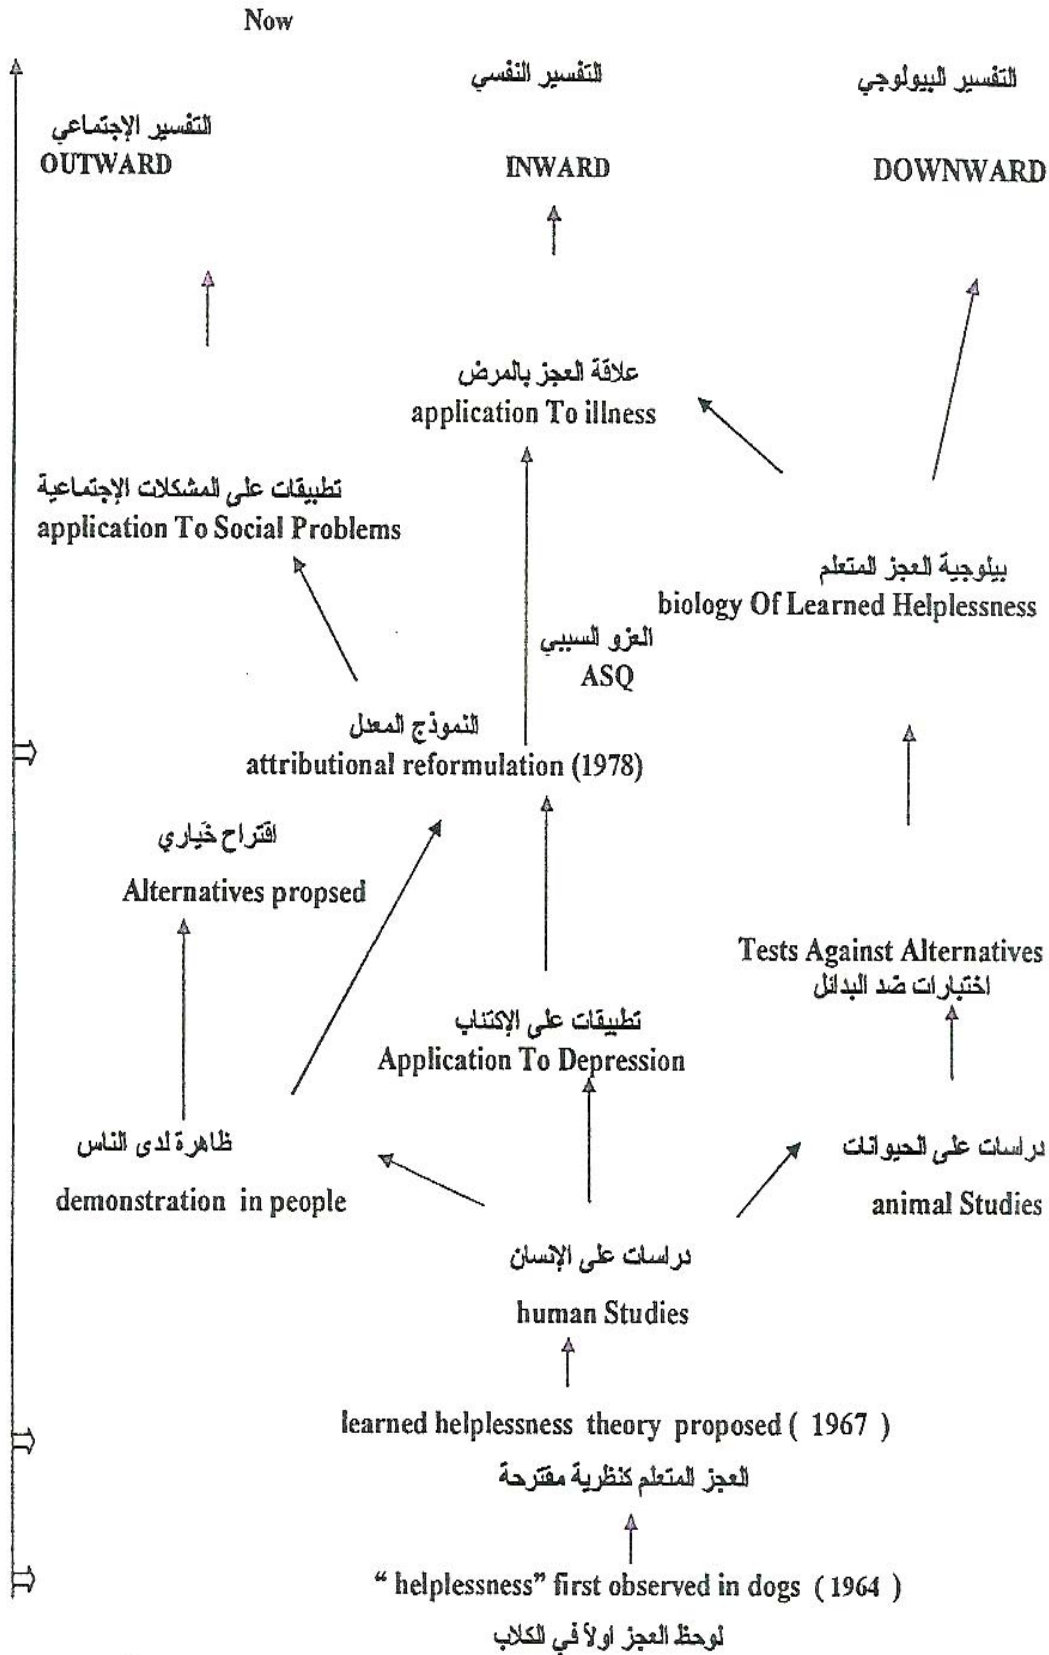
Now

التفسير الإجتماعي
OUTWARD

التفسير النفسي
INWARD

التفسير البيولوجي
DOWNWARD

علاقة العجز بالمرض
application To illness

تطبيقات على المشكلات الإجتماعية
application To Social Problems

بيلوجية العجز المتعلم
biology Of Learned Helplessness

العزو السببي
ASQ

النموذج المعدل
attributional reformulation (1978)

اقتراح خَياري
Alternatives propsed

Tests Against Alternatives
اختبارات ضد البدائل

تطبيقات على الإكتئاب
Application To Depression

ظاهرة لدى الناس
demonstration in people

دراسات على الحيوانات
animal Studies

دراسات على الإنسان
human Studies

learned helplessness theory proposed ( 1967 )
العجز المتعلم كنظرية مقترحة

" helplessness" first observed in dogs ( 1964 )
لوحظ العجز اولاً في الكلاب